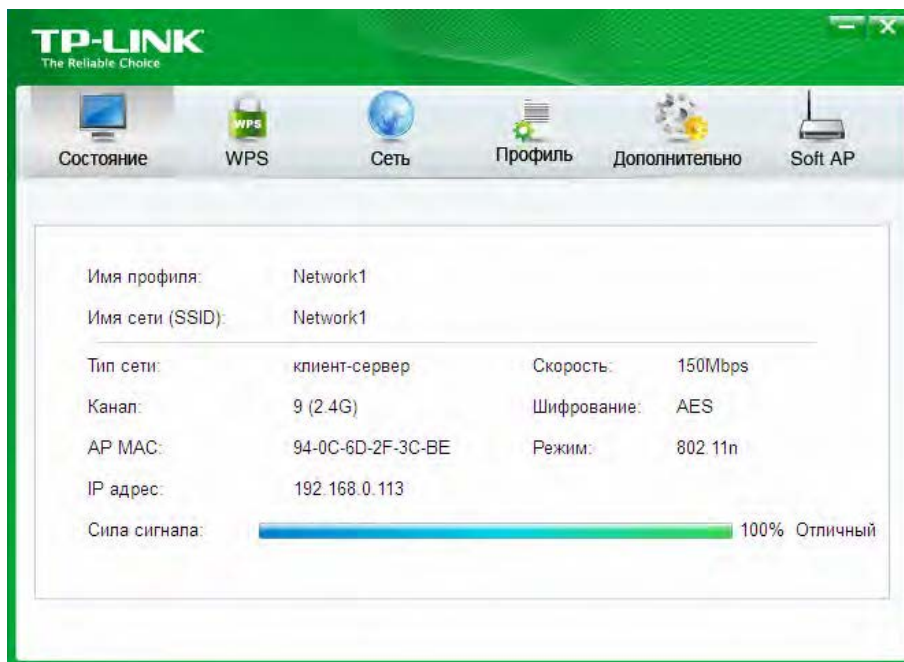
TP-LINK
The Reliable Choice

Состояние WPS Сеть Профиль Дополнительно Soft AP

Имя профиля: Network1
Имя сети (SSID): Network1

Тип сети: клиент-сервер Скорость: 150Mbps
Канал: 9 (2.4G) Шифрование: AES
AP MAC: 94-0C-6D-2F-3C-BE Режим: 802.11n
IP адрес: 192.168.0.113
Сила сигнала: 100% Отличный